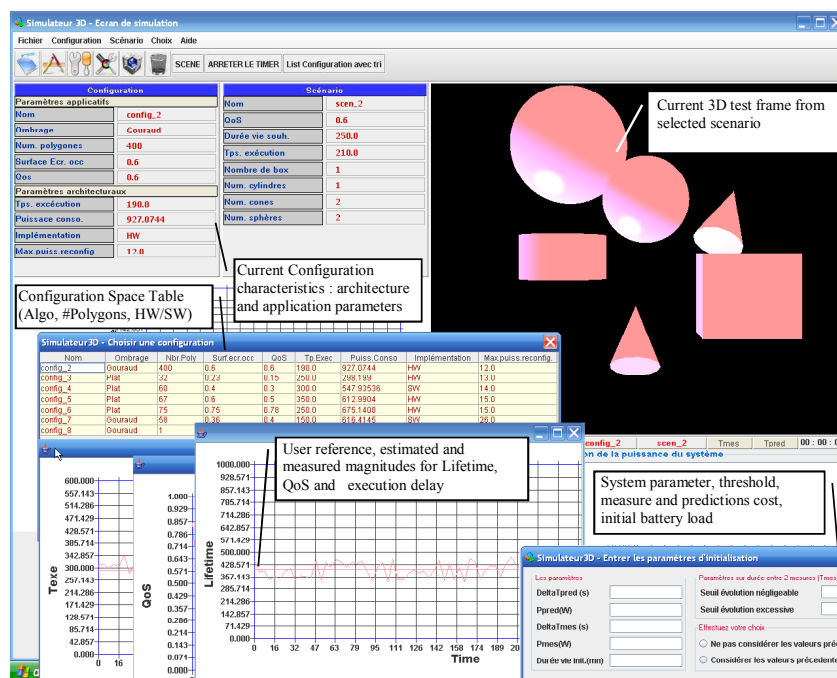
Simulateur 3D - Ecran de simulation

Fichier Configuration Scénario Choix Aide

SCENE ARRETER LE TIMER List Configuration avec tri

Configuration

Paramètres applicatifs

| Nom | config_2 |
|---|---|
| Ombrage | Gouraud |
| Num. polygones | 400 |
| Surface Ecr. occ | 0.6 |
| Qos | 0.6 |

Paramètres architecturaux

| Tps. exécution | 190.0 |
|---|---|
| Puissance conso. | 927.0744 |
| Implémentation | HW |
| Max.puiss.reconfig. | 12.0 |

Scénario

| Nom | scen_2 |
|---|---|
| QoS | 0.6 |
| Durée vie souh. | 250.0 |
| Tps. exécution | 210.0 |
| Nombre de box | 1 |
| Num. cylindres | 1 |
| Num. cones | 2 |
| Num. sphères | 2 |

Current 3D test frame from selected scenario

Current Configuration characteristics : architecture and application parameters

Configuration Space Table (Algo, #Polygons, HW/SW)

Simulateur3D - Choisir une configuration

| Nom | Ombrage | Nbr.Poly | Surf.ecr.occ | QoS | Tp.Exec | Puiss.Conso | Implémentation | Max.puiss.reconfig. |
|---|---|---|---|---|---|---|---|---|
| config_2 | Gouraud | 400 | 0.6 | 0.6 | 190.0 | 927.0744 | HW | 12.0 |
| config_3 | Plat | 32 | 0.23 | 0.15 | 250.0 | 298.199 | HW | 13.0 |
| config_4 | Plat | 60 | 0.4 | 0.3 | 300.0 | 547.93536 | SW | 14.0 |
| config_5 | Plat | 67 | 0.6 | 0.5 | 350.0 | 612.9904 | HW | 15.0 |
| config_6 | Plat | 75 | 0.75 | 0.78 | 250.0 | 675.1408 | HW | 15.0 |
| config_7 | Gouraud | 58 | 0.36 | 0.4 | 150.0 | 616.4145 | SW | 26.0 |
| config_8 | Gouraud | 1 | | | | | | |

User reference, estimated and measured magnitudes for Lifetime, QoS and execution delay

config_2 scen_2 Tmes Tored 00 : 00 :

on de la puissance du système

System parameter, threshold, measure and predictions cost, initial battery load

Simulateur3D - Entrer les paramètres d'initialisation

Les paramètres

DeltaTpred (s)

Ppred(W)

DeltaTmes (s)

Pmes(W)

Durée vie init.(mn)

Paramètres sur durée entre 2 mesures (Tmes

Seuil évolution négligeable

Seuil évolution excessive

Effectuez votre choix

Ne pas considérer les valeurs préc

Considérer les valeurs précédente

Texe: 600.000 557.143 514.286 471.429 428.571 385.714 342.857 300.000 257.143 214.286 171.429 128.571 85.714 42.857 0.000 0 16

QoS: 1.000 0.929 0.857 0.786 0.714 0.643 0.571 0.500 0.429 0.357 0.286 0.214 0.143 0.071 0.000

Lifetime: 1000.000 928.571 857.143 785.714 714.286 642.857 571.429 500.000 428.571 367.143 285.714 214.286 142.857 71.429 0.000

0 16 32 47 63 79 95 111 126 142 158 174 189 20

Time